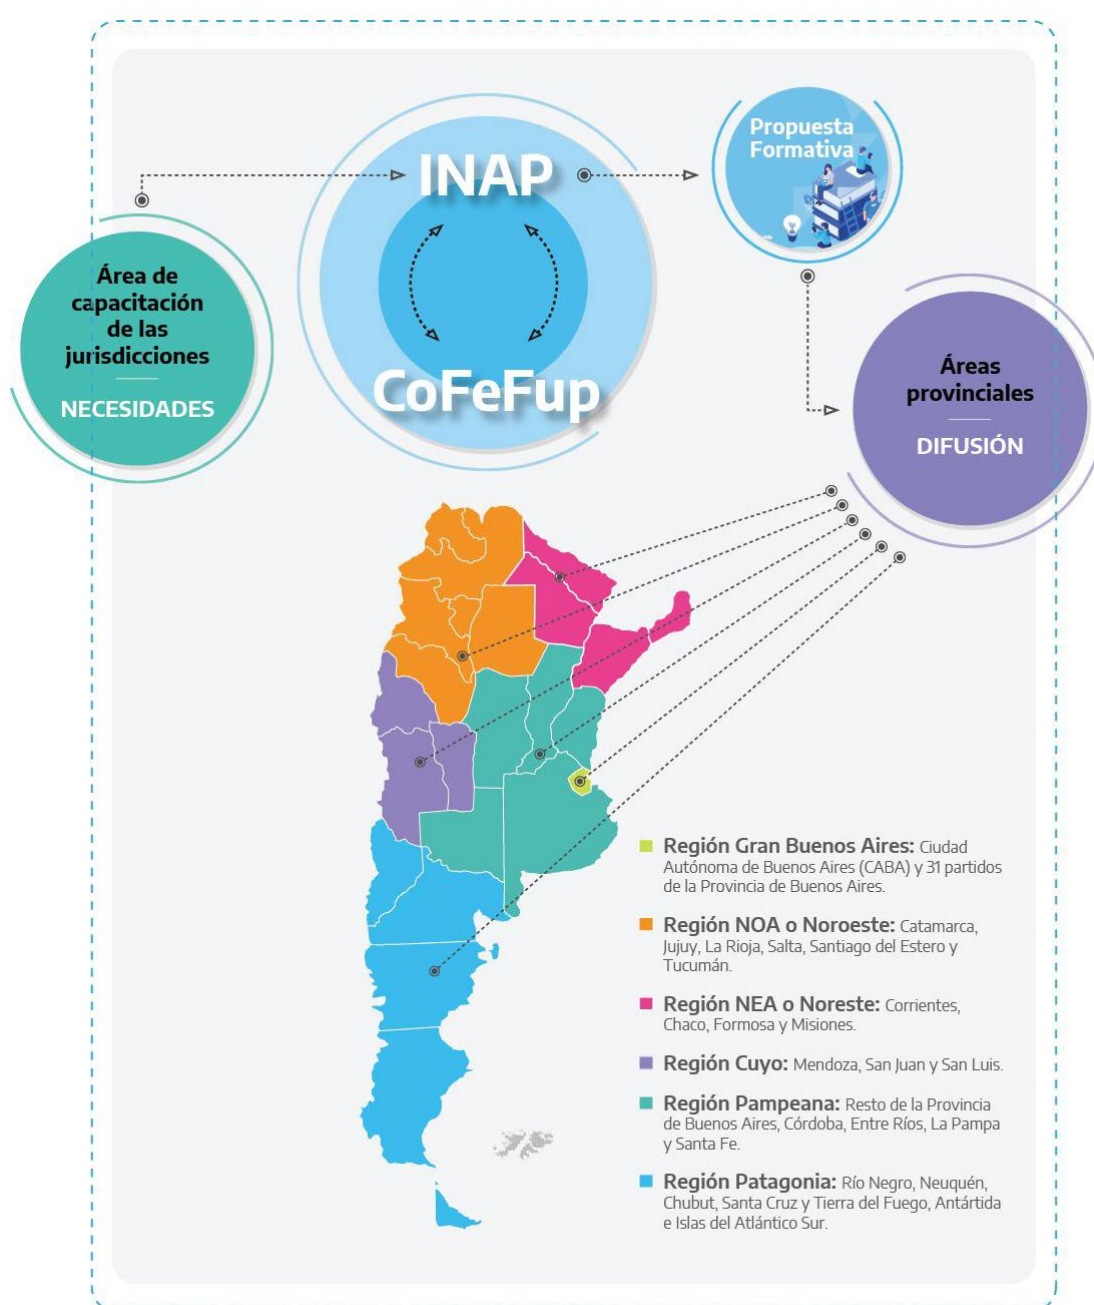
INAP

CoFeFup

Propuesta Formativa

Área de capacitación de las jurisdicciones

NECESIDADES

Áreas provinciales

DIFUSIÓN

Región Gran Buenos Aires: Ciudad Autónoma de Buenos Aires (CABA) y 31 partidos de la Provincia de Buenos Aires.

Región NOA o Noroeste: Catamarca, Jujuy, La Rioja, Salta, Santiago del Estero y Tucumán.

Región NEA o Noreste: Corrientes, Chaco, Formosa y Misiones.

Región Cuyo: Mendoza, San Juan y San Luis.

Región Pampeana: Resto de la Provincia de Buenos Aires, Córdoba, Entre Ríos, La Pampa y Santa Fe.

Región Patagonia: Río Negro, Neuquén, Chubut, Santa Cruz y Tierra del Fuego, Antártida e Islas del Atlántico Sur.